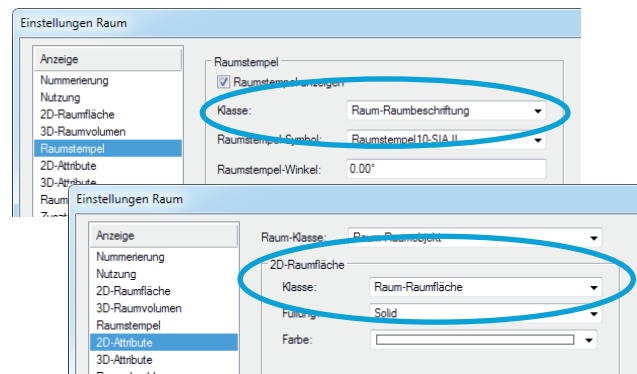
Einstellungen Raum

Anzeige
Nummerierung
Nutzung
2D-Raumfläche
3D-Raumvolumen
Raumstempel
2D-Attribute
3D-Attribute
Raum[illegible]
Zus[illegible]

Raumstempel
Raumstempel anzeigen
Klasse: Raum-Raumbeschriftung
Raumstempel-Symbol: Raumstempel10-SIA II
Raumstempel-Winkel: 0.00°

Einstellungen Raum

Anzeige
Nummerierung
Nutzung
2D-Raumfläche
3D-Raumvolumen
Raumstempel
2D-Attribute
3D-Attribute
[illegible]

Raum-Klasse: Raum-Raumobjekt
2D-Raumfläche
Klasse: Raum-Raumfläche
Füllung: Solid
Farbe: